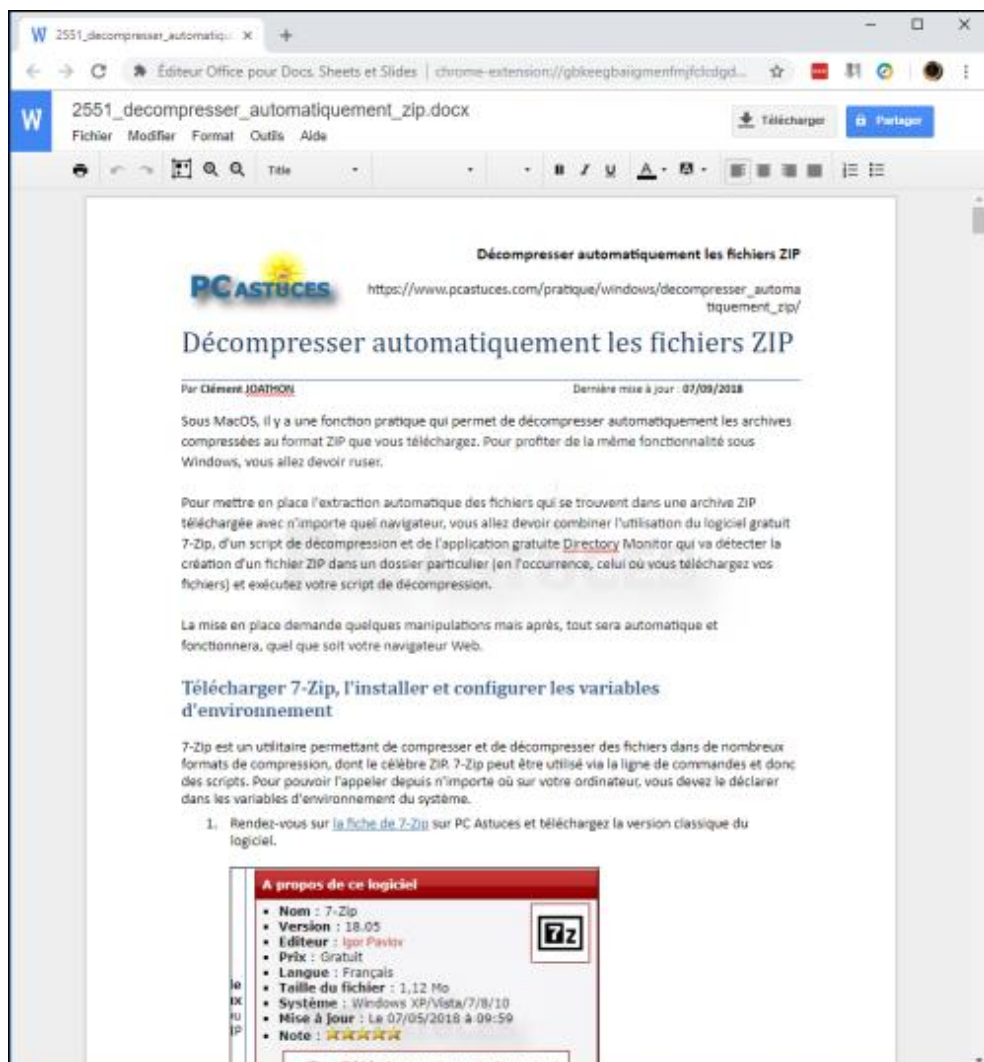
W 2551_decompresser_automatiq ×

Éditeur Office pour Docs Sheets et Slides | chrome-extension://gbkeegbaigmenfmjfclcdgd...

W 2551_decompresser_automatiquement_zip.docx
Fichier Modifier Format Outils Aide

Télécharger
Partager

Title

Décompresser automatiquement les fichiers ZIP

PC ASTUCES

https://www.pcastuces.com/pratique/windows/decompresser_automatiquement_zip/

Décompresser automatiquement les fichiers ZIP

Par Clément JOATHON
Dernière mise à jour : 07/09/2018

Sous MacOS, il y a une fonction pratique qui permet de décompresser automatiquement les archives compressées au format ZIP que vous téléchargez. Pour profiter de la même fonctionnalité sous Windows, vous allez devoir ruser.

Pour mettre en place l'extraction automatique des fichiers qui se trouvent dans une archive ZIP téléchargée avec n'importe quel navigateur, vous allez devoir combiner l'utilisation du logiciel gratuit 7-Zip, d'un script de décompression et de l'application gratuite Directory Monitor qui va détecter la création d'un fichier ZIP dans un dossier particulier (en l'occurrence, celui où vous téléchargez vos fichiers) et exécutez votre script de décompression.

La mise en place demande quelques manipulations mais après, tout sera automatique et fonctionnera, quel que soit votre navigateur Web.

Télécharger 7-Zip, l'installer et configurer les variables d'environnement

7-Zip est un utilitaire permettant de compresser et de décompresser des fichiers dans de nombreux formats de compression, dont le célèbre ZIP. 7-Zip peut être utilisé via la ligne de commandes et donc des scripts. Pour pouvoir l'appeler depuis n'importe où sur votre ordinateur, vous devez le déclarer dans les variables d'environnement du système.

1. Rendez-vous sur la fiche de 7-Zip sur PC Astuces et téléchargez la version classique du logiciel.

A propos de ce logiciel
• Nom : 7-Zip
• Version : 18.05
• Editeur : Igor Pavlov
• Prix : Gratuit
• Langue : Français
• Taille du fichier : 1,12 Mo
• Système : Windows XP/Vista/7/8/10
• Mise à jour : Le 07/05/2018 à 09:59
• Note :

7z